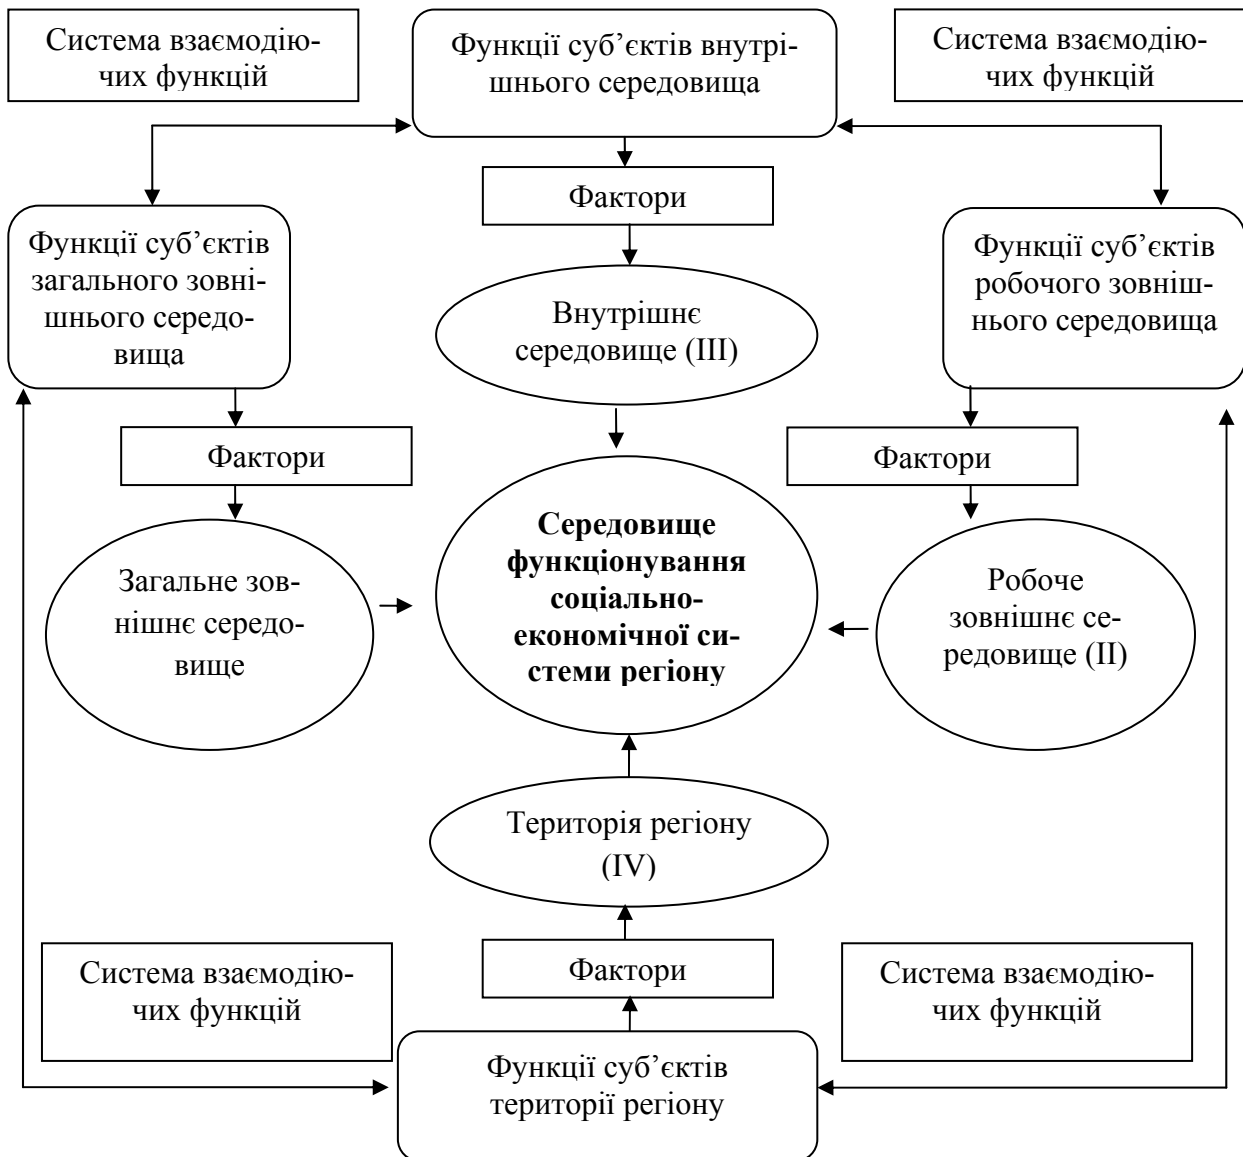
Система взаємодіючих функцій

Функції суб'єктів внутрішнього середовища

Система взаємодіючих функцій

Фактори

Функції суб'єктів загального зовнішнього середовища

Внутрішнє середовище (III)

Функції суб'єктів робочого зовнішнього середовища

Фактори

Фактори

Загальне зовнішнє середовище

**Середовище функціонування соціально-економічної системи регіону**

Робоче зовнішнє середовище (II)

Територія регіону (IV)

Система взаємодіючих функцій

Фактори

Система взаємодіючих функцій

Функції суб'єктів території регіону